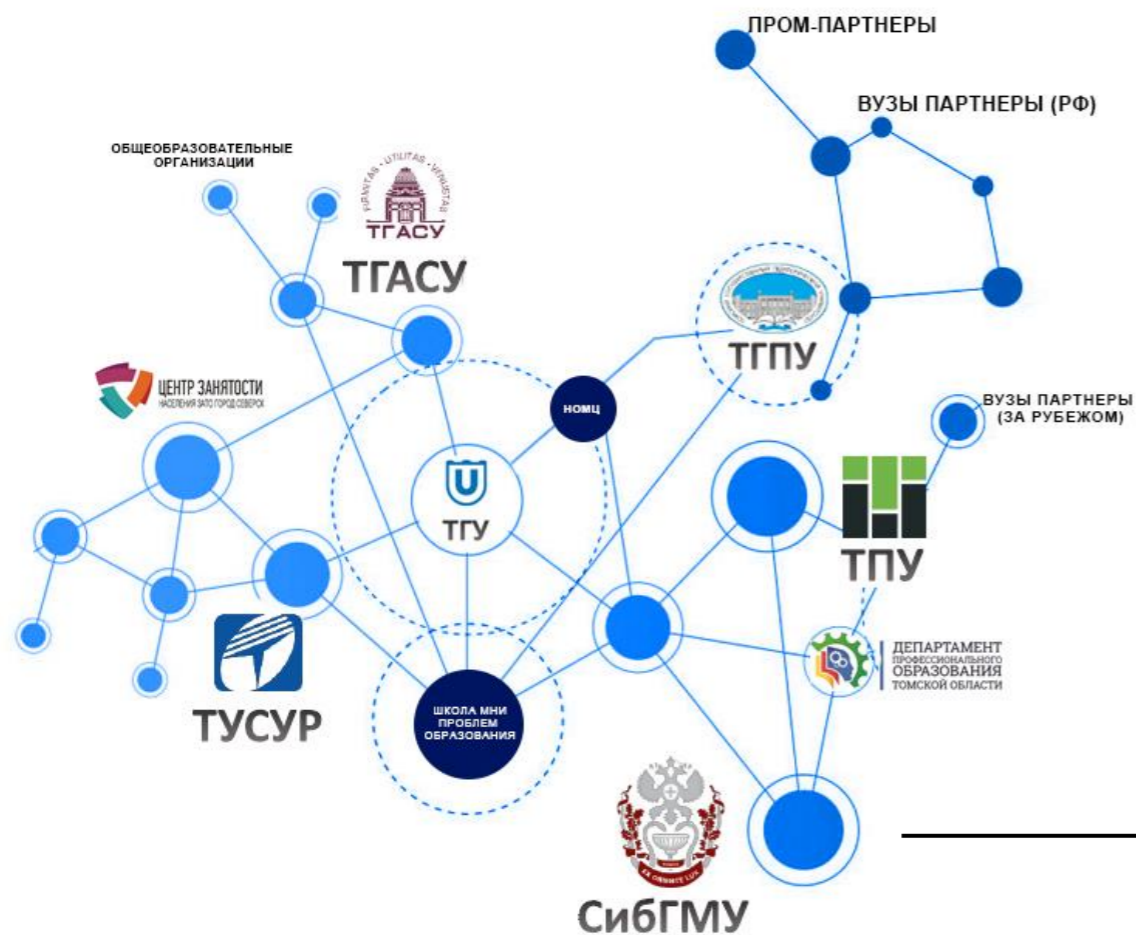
ПРОМ-ПАРТНЕРЫ

ВУЗЫ ПАРТНЕРЫ (РФ)

ОБЩЕОБРАЗОВАТЕЛЬНЫЕ ОРГАНИЗАЦИИ

FIRMITAS · UTILITAS · VENUSTAS
ТГАСУ

ТГАСУ

ТГПУ

ЦЕНТР ЗАНЯТОСТИ
НАСЕЛЕНИЯ ЗАТО ГОРОД СЕВЕРСК

НОМЦ

ВУЗЫ ПАРТНЕРЫ (ЗА РУБЕЖОМ)

ТГУ

ТПУ

ДЕПАРТАМЕНТ ПРОФЕССИОНАЛЬНОГО ОБРАЗОВАНИЯ ТОМСКОЙ ОБЛАСТИ

ТУСУР

ШКОЛА МНИ ПРОБЛЕМ ОБРАЗОВАНИЯ

EX ORIENTE LUX

СибГМУ